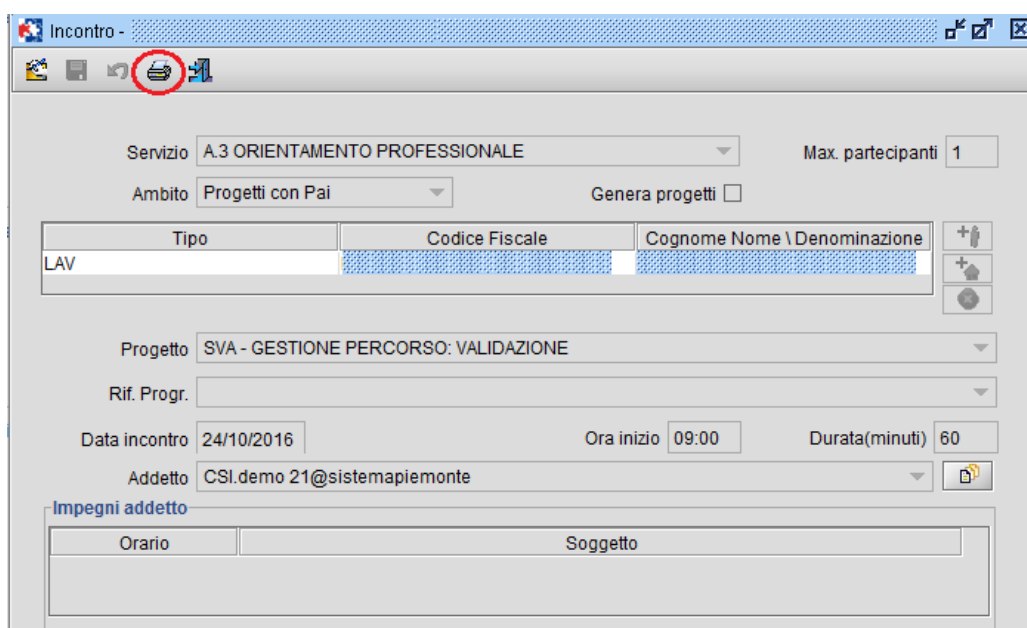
Incontro -

Servizio A.3 ORIENTAMENTO PROFESSIONALE
Max. partecipanti 1
Ambito Progetti con Pai
Genera progetti

| Tipo | Codice Fiscale | Cognome Nome \ Denominazione |
|---|---|---|
| LAV | | |

Progetto SVA - GESTIONE PERCORSO: VALIDAZIONE
Rif. Progr.
Data incontro 24/10/2016
Ora inizio 09:00
Durata(minuti) 60
Addetto CSI.demo 21@sistemapiemonte

Impegni addetto

| Orario | Soggetto |
|---|---|
| | |